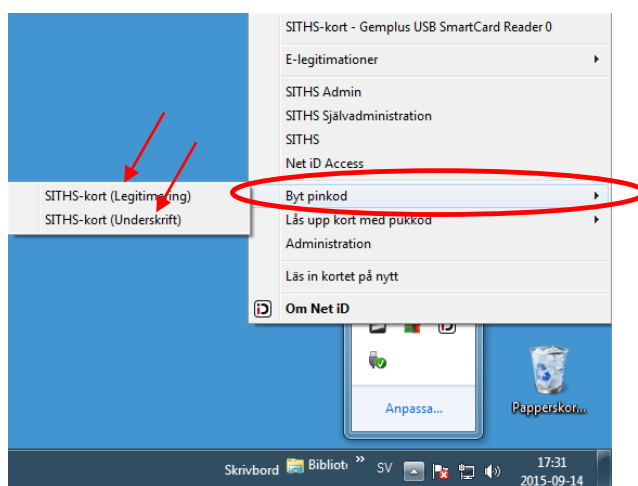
SITHS-kort - Gemplus USB SmartCard Reader 0

E-legitimationer

SITHS Admin
SITHS Självadministration
SITHS
Net iD Access

SITHS-kort (Legitimering)
SITHS-kort (Underskrift)

Byt pinkod
Lås upp kort med pukkod
Administration

Läs in kortet på nytt

Om Net iD

Anpassa...

Papperskor...

Skrivbord
Bibliot
SV
17:31
2015-09-14